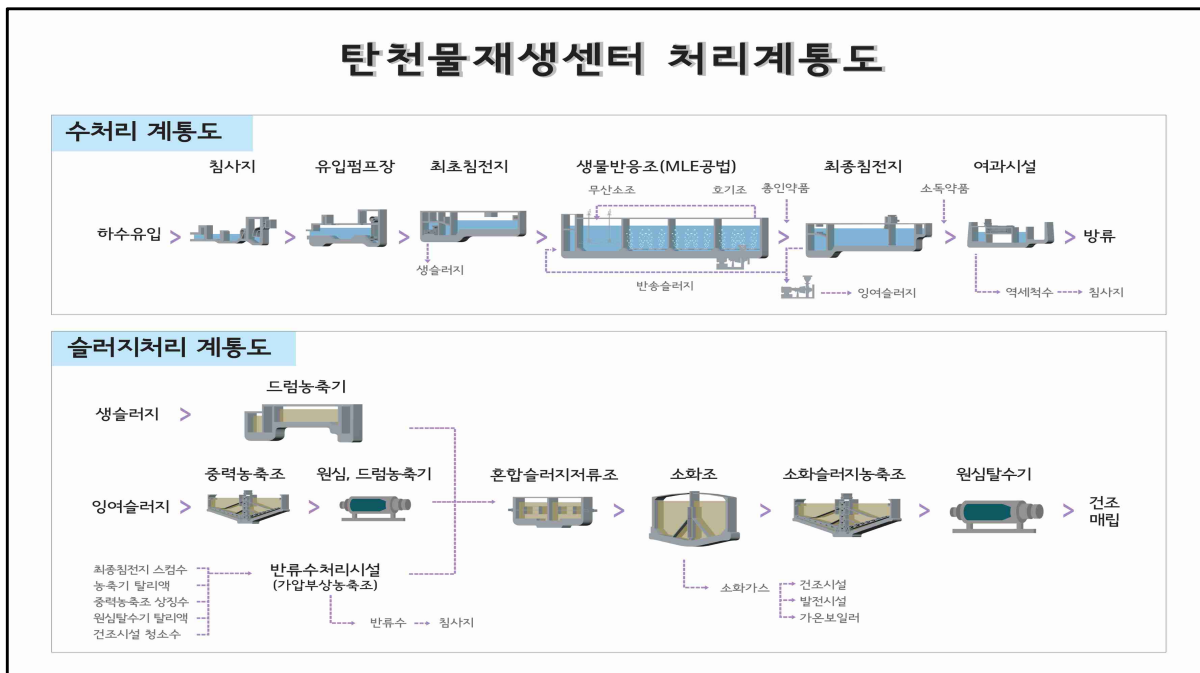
탄천물재생센터 처리계통도

수처리 계통도

침사지 유입펌프장 최초침전지 생물반응조(MLE공법) 최종침전지 여과시설

무산소조 호기조 응집약품 소독약품

하수유입 > > > > > > 방류

생슬러지

반송슬러지

잉여슬러지

역세척수 침사지

슬러지처리 계통도

드럼농축기

생슬러지 >

중력농축조 원심, 드럼농축기

잉여슬러지 > >

혼합슬러지저류조 > 소화조 > 소화슬러지농축조 > 원심탈수기 > 건조 매립

최종침전지 스컴수
농축기 탈리액
중력농축조 상징수
원심탈수기 탈리액
건조시설 청소수

반류수처리시설 (가압부상농축조)

반류수 침사지

소화가스
건조시설
발전시설
가온보일러